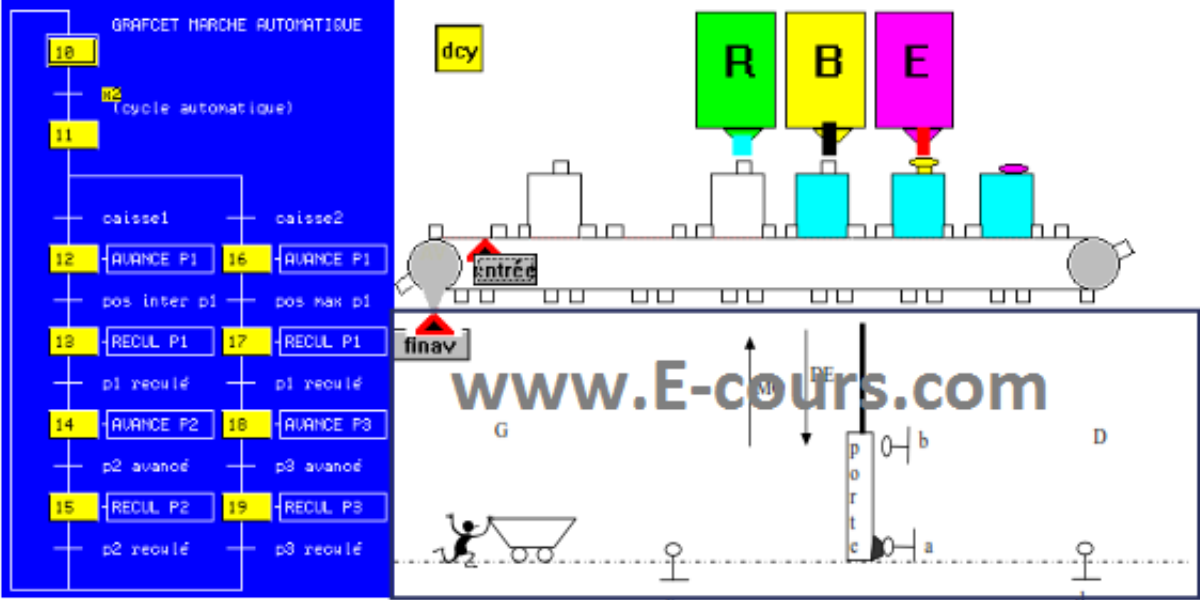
GRAFCET MARCHE AUTOMATIQUE

10

M2 (cycle automatique)

11

caisse1

caisse2

12 AVANCE P1

16 AVANCE P1

pos inter p1

pos max p1

13 RECUL P1

17 RECUL P1

p1 reculé

p1 reculé

14 AVANCE P2

18 AVANCE P3

p2 avancé

p3 avancé

15 RECUL P2

19 RECUL P3

p2 reculé

p3 reculé

dcy

R

B

E

entrée

finav

www.E-cours.com

M

DE

G

D

b

a

porte